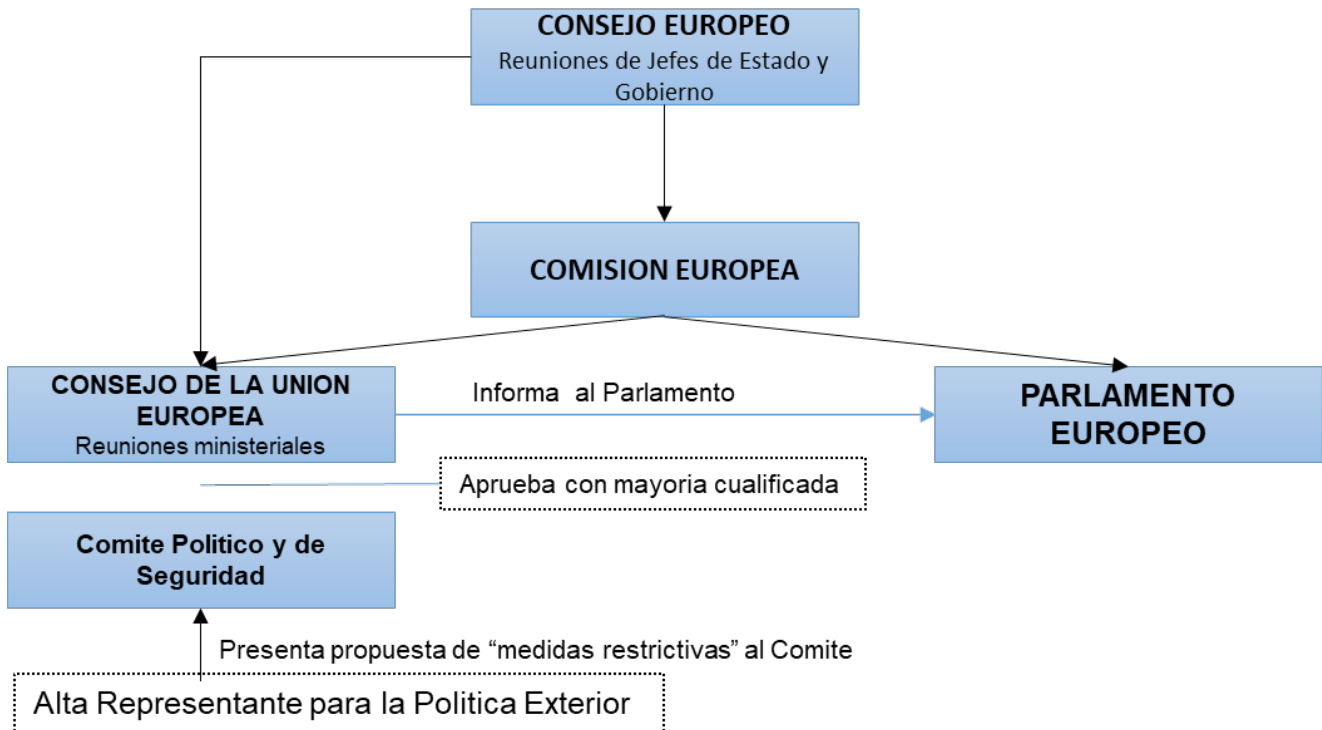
CONSEJO EUROPEO
Reuniones de Jefes de Estado y Gobierno

COMISION EUROPEA

CONSEJO DE LA UNION EUROPEA
Reuniones ministeriales

Informa al Parlamento

PARLAMENTO EUROPEO

Aprueba con mayoria cualificada

Comite Politico y de Seguridad

Presenta propuesta de “medidas restrictivas” al Comite

Alta Representante para la Politica Exterior